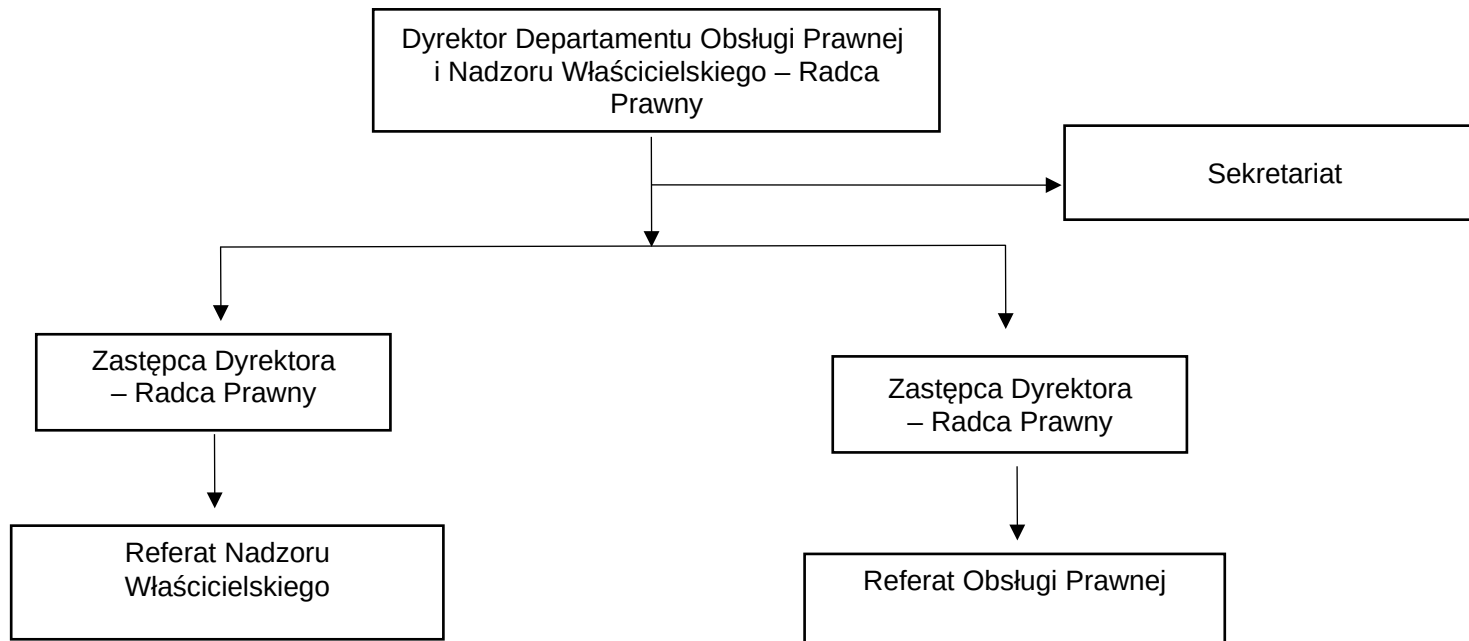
Dyrektor Departamentu Obsługi Prawnej i Nadzoru Właścicielskiego – Radca Prawny

Sekretariat

Zastępca Dyrektora – Radca Prawny

Zastępca Dyrektora – Radca Prawny

Referat Nadzoru Właścicielskiego

Referat Obsługi Prawnej